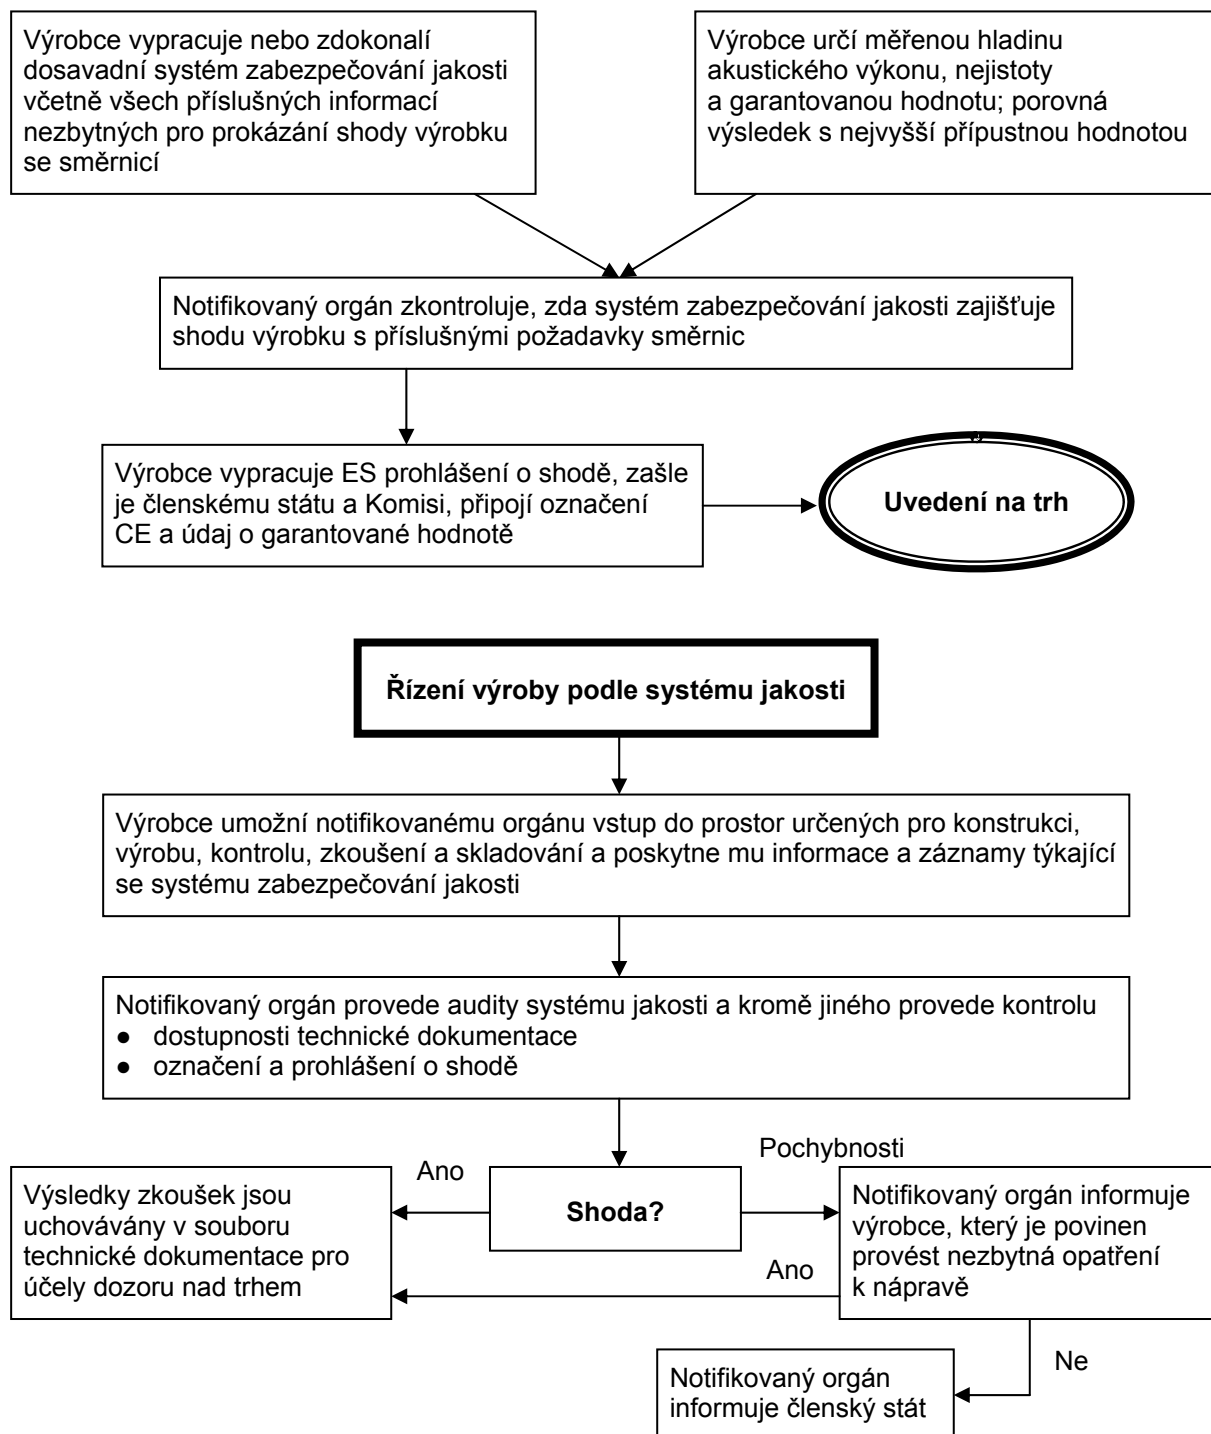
Výrobce vypracuje nebo zdokonalí dosavadní systém zabezpečování jakosti včetně všech příslušných informací nezbytných pro prokázání shody výrobku se směrnicí

Výrobce určí měřenou hladinu akustického výkonu, nejistoty a garantovanou hodnotu; porovná výsledek s nejvyšší přípustnou hodnotou

Notifikovaný orgán zkontroluje, zda systém zabezpečování jakosti zajišťuje shodu výrobku s příslušnými požadavky směrnic

Výrobce vypracuje ES prohlášení o shodě, zašle je členskému státu a Komisi, připojí označení CE a údaj o garantované hodnotě

Uvedení na trh

Řízení výroby podle systému jakosti

Výrobce umožní notifikovanému orgánu vstup do prostor určených pro konstrukci, výrobu, kontrolu, zkoušení a skladování a poskytne mu informace a záznamy týkající se systému zabezpečování jakosti

Notifikovaný orgán provede audity systému jakosti a kromě jiného provede kontrolu
● dostupnosti technické dokumentace
● označení a prohlášení o shodě

Pochybnosti

Ano

Výsledky zkoušek jsou uchovávány v souboru technické dokumentace pro účely dozoru nad trhem

Shoda?

Notifikovaný orgán informuje výrobce, který je povinen provést nezbytná opatření k nápravě

Ano

Ne

Notifikovaný orgán informuje členský stát